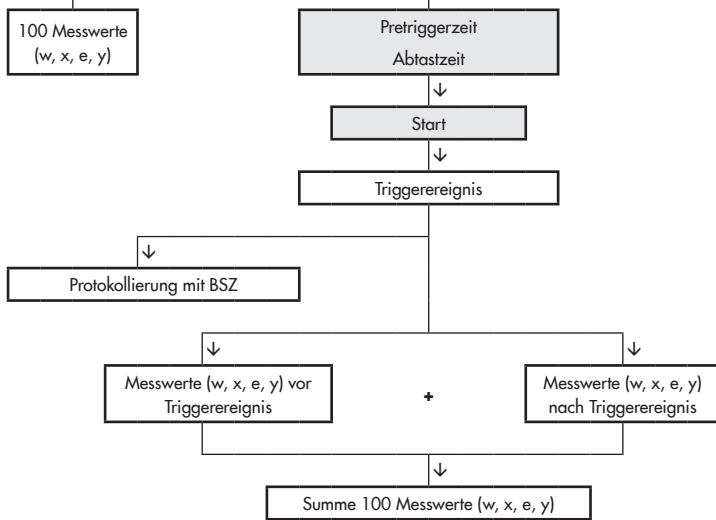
100 Messwerte (w, x, e, y)

Pretriggerzeit

Abtastzeit

↓

Start

↓

Triggerereignis

↓

Protokollierung mit BSZ

↓

↓

Messwerte (w, x, e, y) vor Triggerereignis

+

Messwerte (w, x, e, y) nach Triggerereignis

↓

Summe 100 Messwerte (w, x, e, y)